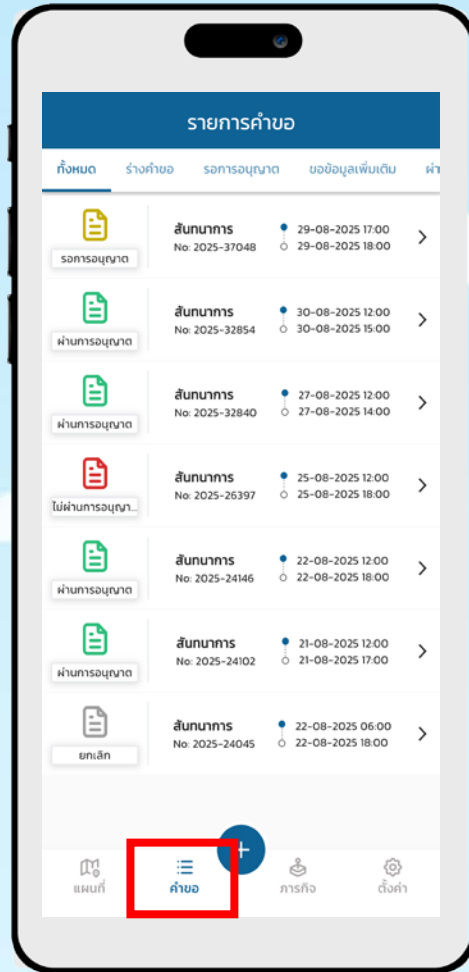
รายการคำขอ

ทั้งหมด ร่างคำขอ รอการอนุญาต ขอข้อมูลเพิ่มเติม ผ่า

รอการอนุญาต
สันทนาการ
No: 2025-37048
29-08-2025 17:00
29-08-2025 18:00

ผ่านการอนุญาต
สันทนาการ
No: 2025-32854
30-08-2025 12:00
30-08-2025 15:00

ผ่านการอนุญาต
สันทนาการ
No: 2025-32840
27-08-2025 12:00
27-08-2025 14:00

ไม่ผ่านการอนุญา...
สันทนาการ
No: 2025-26397
25-08-2025 12:00
25-08-2025 18:00

ผ่านการอนุญาต
สันทนาการ
No: 2025-24146
22-08-2025 12:00
22-08-2025 18:00

ผ่านการอนุญาต
สันทนาการ
No: 2025-24102
21-08-2025 12:00
21-08-2025 17:00

ยกเลิก
สันทนาการ
No: 2025-24045
22-08-2025 06:00
22-08-2025 18:00

+

แผนที่ คำขอ ภารกิจ ตั้งค่า